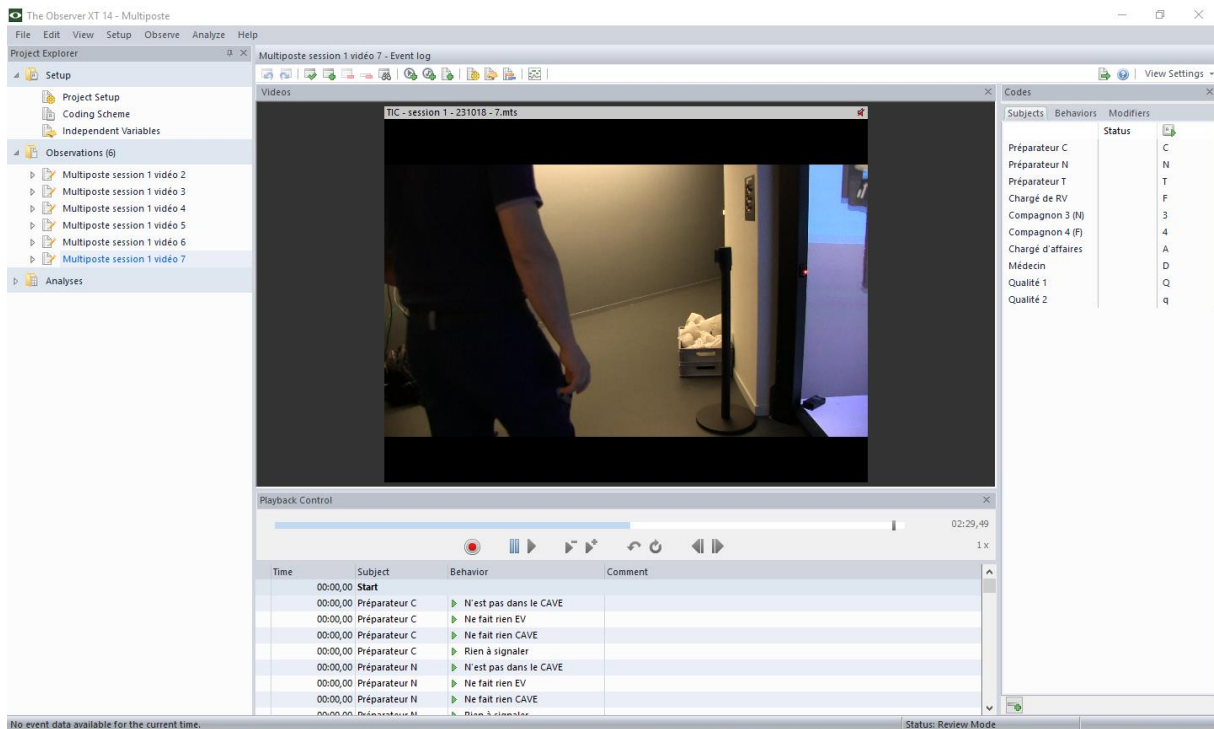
The Observer XT 14 - Multiposte

File Edit View Setup Observe Analyze Help

Project Explorer

Setup

Project Setup

Coding Scheme

Independent Variables

Observations (6)

Multiposte session 1 vidéo 2

Multiposte session 1 vidéo 3

Multiposte session 1 vidéo 4

Multiposte session 1 vidéo 5

Multiposte session 1 vidéo 6

Multiposte session 1 vidéo 7

Analyses

Multiposte session 1 vidéo 7 - Event log

View Settings

Videos

TIC - session 1 - 231018 - 7.mts

Codes

Subjects Behaviors Modifiers

| | Status | |
|---|---|---|
| Préparateur C | | C |
| Préparateur N | | N |
| Préparateur T | | T |
| Chargé de RV | | F |
| Compagnon 3 (N) | | 3 |
| Compagnon 4 (F) | | 4 |
| Chargé d'affaires | | A |
| Médecin | | D |
| Qualité 1 | | Q |
| Qualité 2 | | q |

Playback Control

02:29,49

1x

| Time | Subject | Behavior | Comment |
|---|---|---|---|
| 00:00,00 | Start | | |
| 00:00,00 | Préparateur C | N'est pas dans le CAVE | |
| 00:00,00 | Préparateur C | Ne fait rien EV | |
| 00:00,00 | Préparateur C | Ne fait rien CAVE | |
| 00:00,00 | Préparateur C | Rien à signaler | |
| 00:00,00 | Préparateur N | N'est pas dans le CAVE | |
| 00:00,00 | Préparateur N | Ne fait rien EV | |
| 00:00,00 | Préparateur N | Ne fait rien CAVE | |
| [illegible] | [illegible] | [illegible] | |

No event data available for the current time.

Status: Review Mode